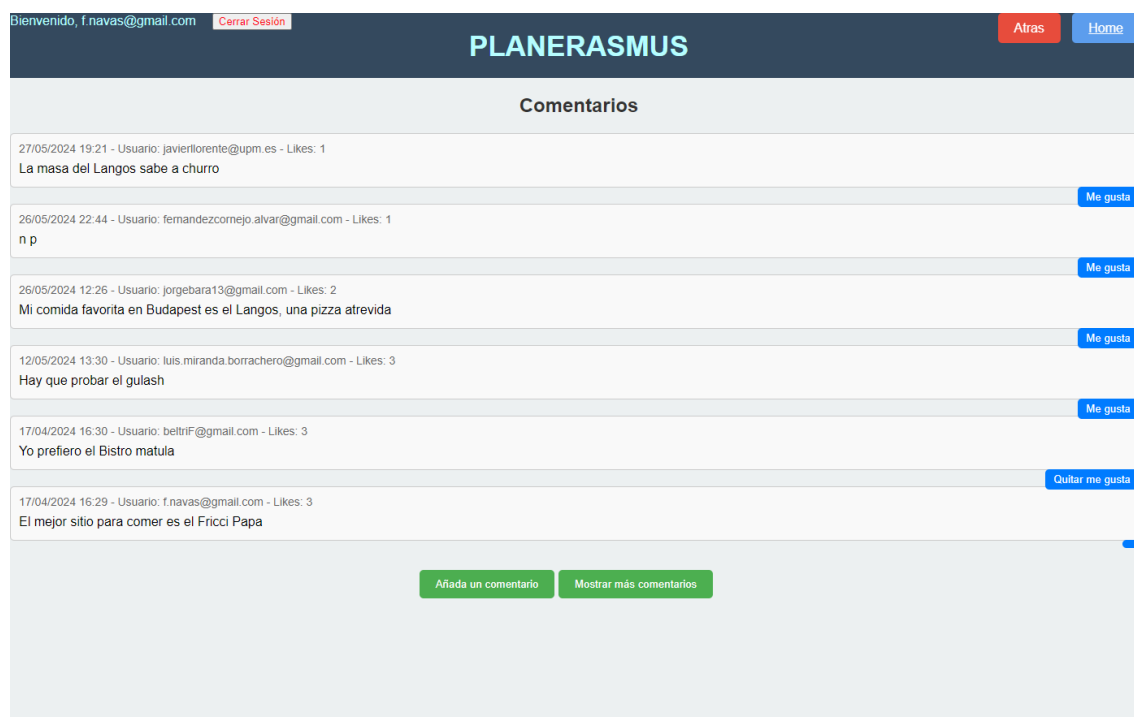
Bienvenido, f.navas@gmail.com Cerrar Sesión

PLANERASMUS

Atras Home

Comentarios

27/05/2024 19:21 - Usuario: javierllorente@upm.es - Likes: 1
La masa del Langos sabe a churro

Me gusta

26/05/2024 22:44 - Usuario: fernandezcornejo.alvar@gmail.com - Likes: 1
n p

Me gusta

26/05/2024 12:26 - Usuario: jorgebara13@gmail.com - Likes: 2
Mi comida favorita en Budapest es el Langos, una pizza atrevida

Me gusta

12/05/2024 13:30 - Usuario: luis.miranda.borrachero@gmail.com - Likes: 3
Hay que probar el gulash

Me gusta

17/04/2024 16:30 - Usuario: beltriF@gmail.com - Likes: 3
Yo prefiero el Bistro matula

Quitar me gusta

17/04/2024 16:29 - Usuario: f.navas@gmail.com - Likes: 3
El mejor sitio para comer es el Fricci Papa

Añada un comentario Mostrar más comentarios